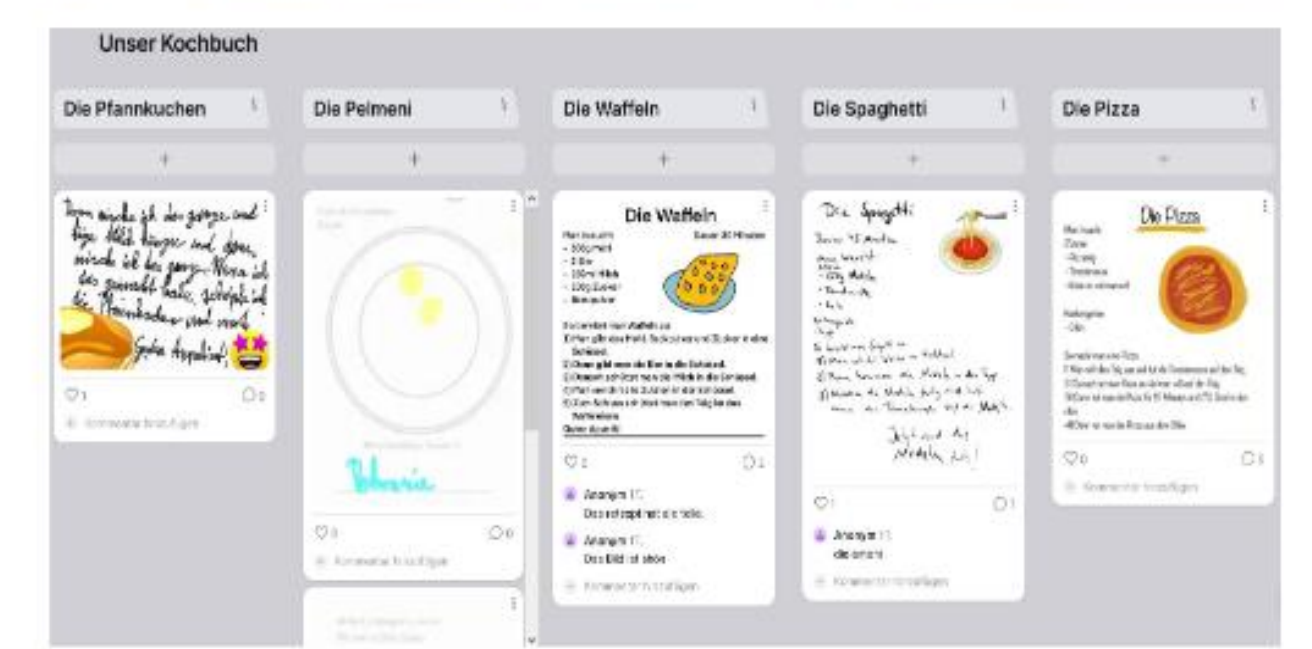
Unser Kochbuch

Die Pfannkuchen

+

Dann mische ich das ganze und füge Milch hinzu und dann mische ich das ganze. Wenn ich das gemacht habe, schöpfe ich die Pfannkuchen und rund. Guten Appetit!

♡1 ◯0

Kommentar hinzufügen

Die Pelmeni

+

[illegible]

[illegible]

Pelmeni

♡0 ◯0

Kommentar hinzufügen

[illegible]

Die Waffeln

+

Die Waffeln

Man braucht: Dauer 30 Minuten
- 300g Mehl
- 2 Eier
- 250ml Milch
- 100g Zucker
- Backpulver

So bereitet man Waffeln zu:
1) Zuerst gibt man das Mehl, Backpulver und Zucker in eine Schüssel.
2) Dann gibt man die Eier in die Schüssel.
3) Danach schüttet man die Milch in die Schüssel.
4) Dann verrührt man alles zu einem Teig.
5) Zum Schluss wird man den Teig in das Waffeleisen.
Guten Appetit!

♡2 ◯2

Anonym 17.
Das rezept hat die hohe.

Anonym 17.
Das Bild ist shön

Kommentar hinzufügen

Die Spaghetti

+

Die Spaghetti

Dauer 15 Minuten
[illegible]
- 500g Nudeln
- Tomatensoße
- Salz
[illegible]
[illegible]

Jetzt sind die Nudeln fertig!

♡1 ◯1

Anonym 17.
die orom

Kommentar hinzufügen

Die Pizza

+

Die Pizza

Man braucht:
Zutaten
- Pizzateig
- Tomatensoße
- Käse
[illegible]

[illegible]

So macht man eine Pizza:
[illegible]

♡0 ◯0

Kommentar hinzufügen